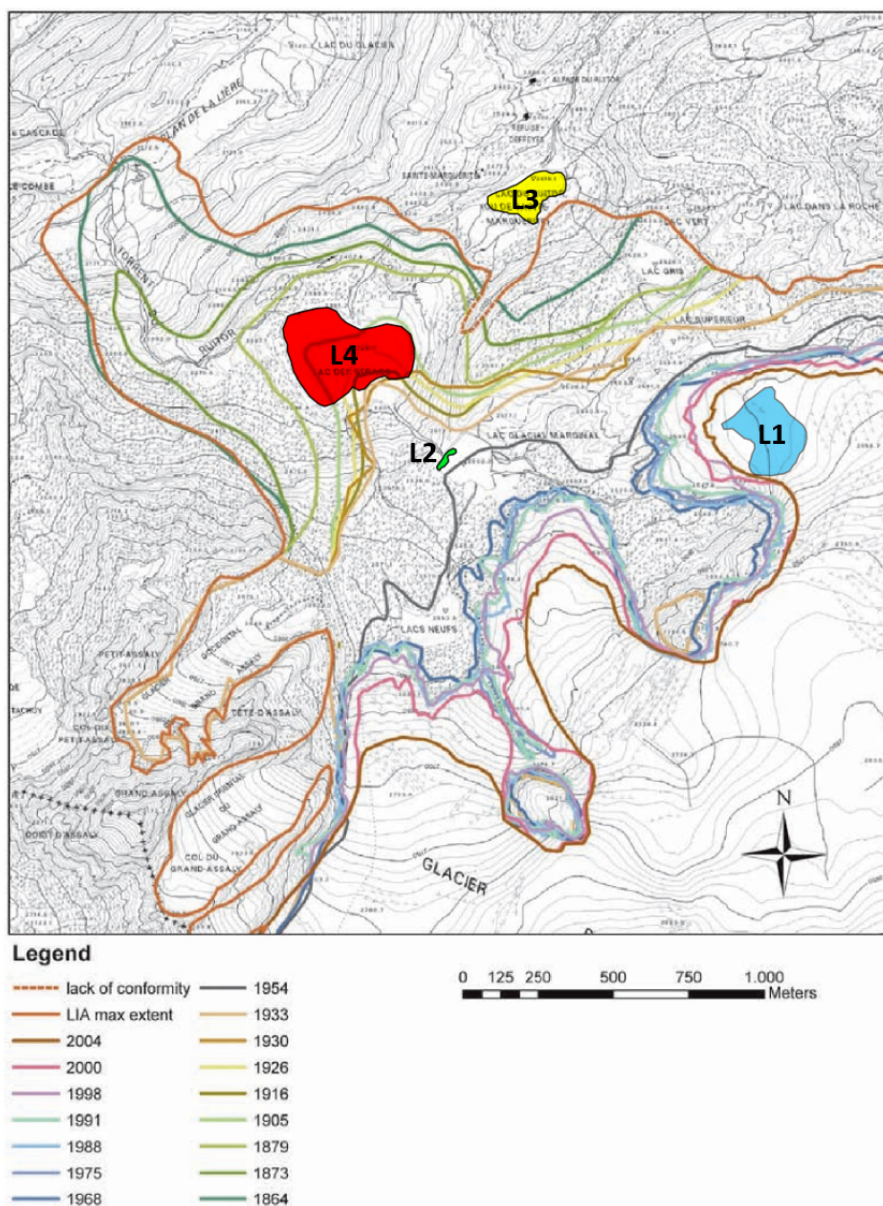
LAC DU GLACIER
ALPAGE DU RUTOR
REFUGE DEFFEYES
PLAN DE LA LIÈRE
CASCADE
COMBE
SAINTE MARGUERITE
L3
MARGU
LAC VERT
LAC DANS LA ROCHE
LAC GRIS
LAC SUPERIEUR
TORRENT
RUITOR
L4
LAC DES SERACS
L1
LAC GLACIAL MARGINAL
L2
LACS NEUFS
PETIT ASSALY
GLACIER OCCIDENTAL D'ASSALY
TÊTE D'ASSALY
PETIT ASSALY
GRAND ASSALY
GLACIER ORIENTAL DU GRAND ASSALY
DOIGT D'ASSALY
COL DU GRAND-ASSALY
GLACIER
N

Legend
lack of conformity
LIA max extent
2004
2000
1998
1991
1988
1975
1968
1954
1933
1930
1926
1916
1905
1879
1873
1864

0 125 250 500 750 1.000 Meters